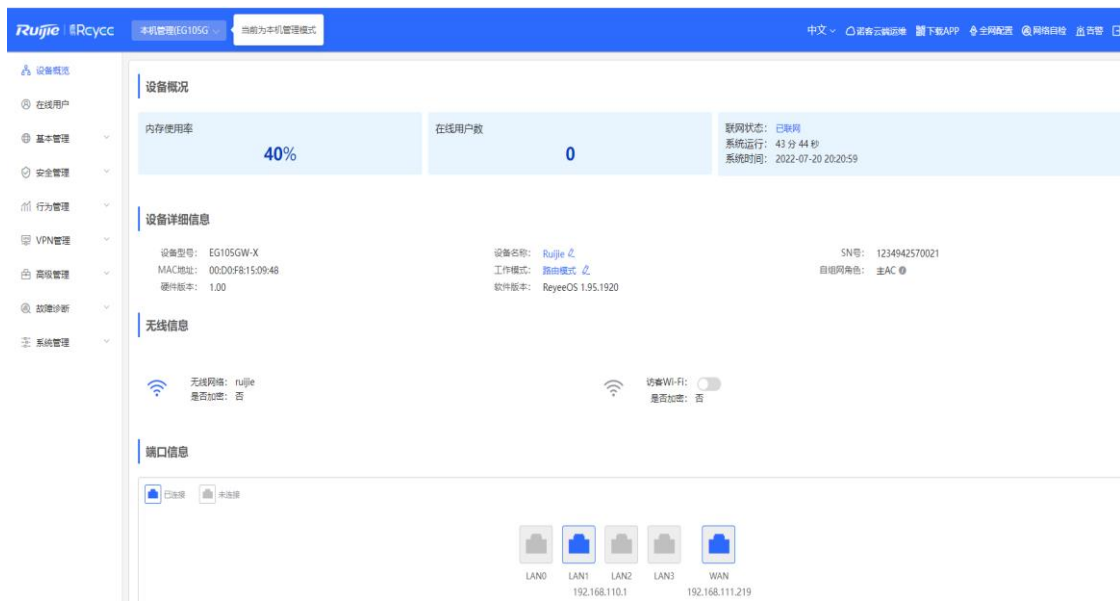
Ruijie | Reyee 本机管理(EG105G 当前为本机管理模式

中文 诺客云端运维 下载APP 全网配置 网络自检 告警

设备概览
在线用户
基本管理
安全管理
行为管理
VPN管理
高级管理
故障诊断
系统管理

设备概况

内存使用率
40%

在线用户数
0

联网状态: 已联网
系统运行: 43 分 44 秒
系统时间: 2022-07-20 20:20:59

设备详细信息

设备型号: EG105GW-X
MAC地址: 00:D0:F8:15:09:48
硬件版本: 1.00

设备名称: Ruijie
工作模式: 路由模式
软件版本: ReyeeOS 1.95.1920

SN号: 1234942570021
自组网角色: 主AC

无线信息

无线网络: ruijie
是否加密: 否

访客Wi-Fi:
是否加密: 否

端口信息

已连接 未连接

LAN0 LAN1 LAN2 LAN3 WAN
192.168.110.1 192.168.111.219